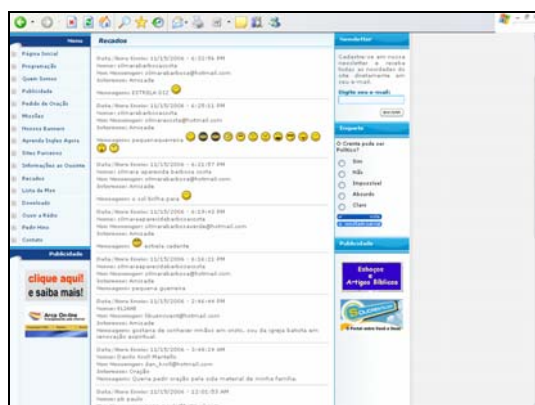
Menu

Página Inicial
Programação
Quem Somos
Publicidade
Pedido de Oração
Missões
Nossos Rumors
Aprenda Inglês Agora
Sites Parceiros
Informações ao Ouvinte
Recados
Lista de Mus
Downloads
Ouça a Rádio
Fale Nos
Contato

Publicidade

clique aqui!
e saiba mais!

Arca On-line

Recados

Data/Hora Envio: 11/15/2006 - 6:32:56 PM
Nome: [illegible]
Seu Mensageiro: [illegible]@hotmail.com
Interesse: Amizade
Mensagem: ESTRELA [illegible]

Data/Hora Envio: 11/15/2006 - 6:29:11 PM
Nome: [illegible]
Seu Mensageiro: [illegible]@hotmail.com
Interesse: Amizade
Mensagem: pequena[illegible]

Data/Hora Envio: 11/15/2006 - 6:22:57 PM
Nome: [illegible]
Seu Mensageiro: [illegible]@hotmail.com
Interesse: Amizade
Mensagem: o sol brilha para

Data/Hora Envio: 11/15/2006 - 6:19:43 PM
Nome: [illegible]
Seu Mensageiro: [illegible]@hotmail.com
Interesse: Amizade
Mensagem: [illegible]

Data/Hora Envio: 11/15/2006 - 6:16:21 PM
Nome: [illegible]
Seu Mensageiro: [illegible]@hotmail.com
Interesse: Amizade
Mensagem: pequena guerreira

Data/Hora Envio: 11/15/2006 - 3:46:49 PM
Nome: ELIANE
Seu Mensageiro: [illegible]@hotmail.com
Interesse: Amizade
Mensagem: gostaria de conhecer irmãos em cristo, sou da igreja batista em renovação espiritual.

Data/Hora Envio: 11/15/2006 - 3:40:19 AM
Nome: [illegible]
Seu Mensageiro: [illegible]@hotmail.com
Interesse: Oração
Mensagem: Quero pedir oração pela vida material da minha família.

Data/Hora Envio: 11/15/2006 - 12:01:53 AM
Nome: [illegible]

Newsletter

Cadastre-se em nossa newsletter e receba todas as novidades do site diretamente em seu e-mail.
Digite seu e-mail:
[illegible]

Enquete

O Crente pode ser Político?
Sim
Não
Impossível
Absurdo
Claro
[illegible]
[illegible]

Publicidade

Esboços e Artigos Bíblicos
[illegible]
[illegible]